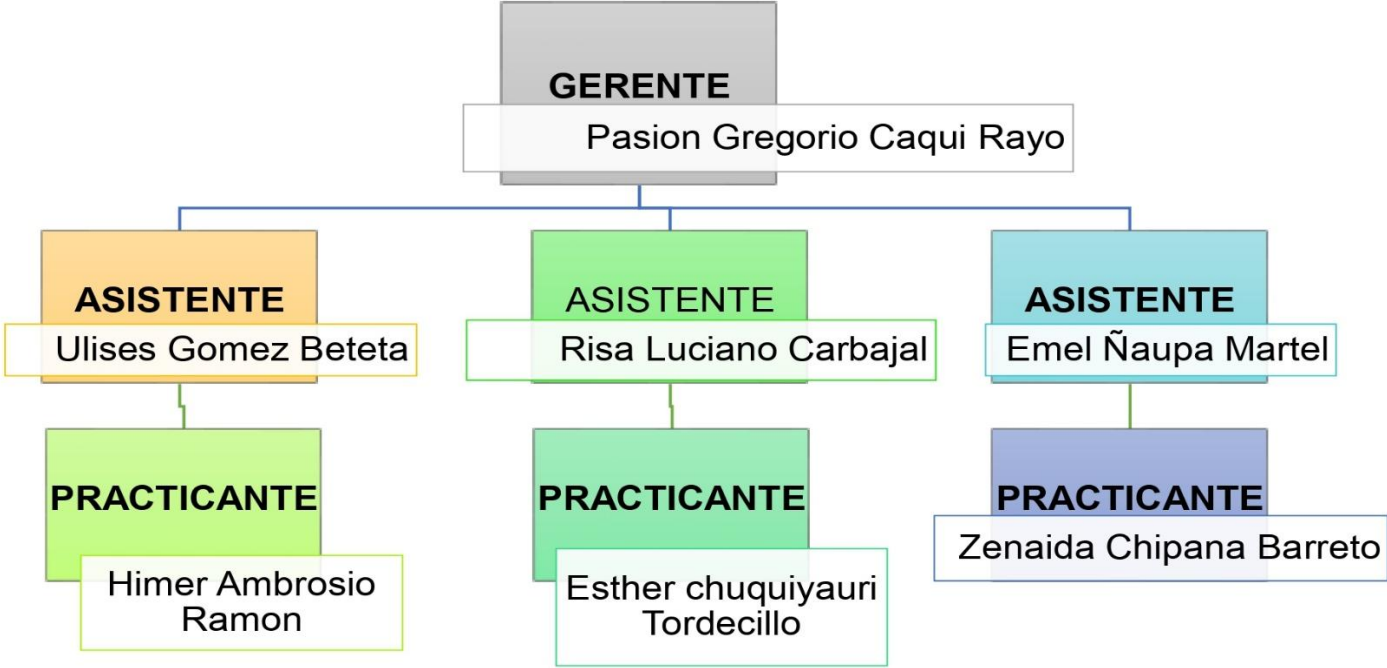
GERENTE
Pasion Gregorio Caqui Rayo

ASISTENTE
Ulises Gomez Beteta

PRACTICANTE
Himer Ambrosio Ramon

ASISTENTE
Risa Luciano Carbajal

PRACTICANTE
Esther chuquiyauri Tordecillo

ASISTENTE
Emel Ñaupa Martel

PRACTICANTE
Zenaida Chipana Barreto